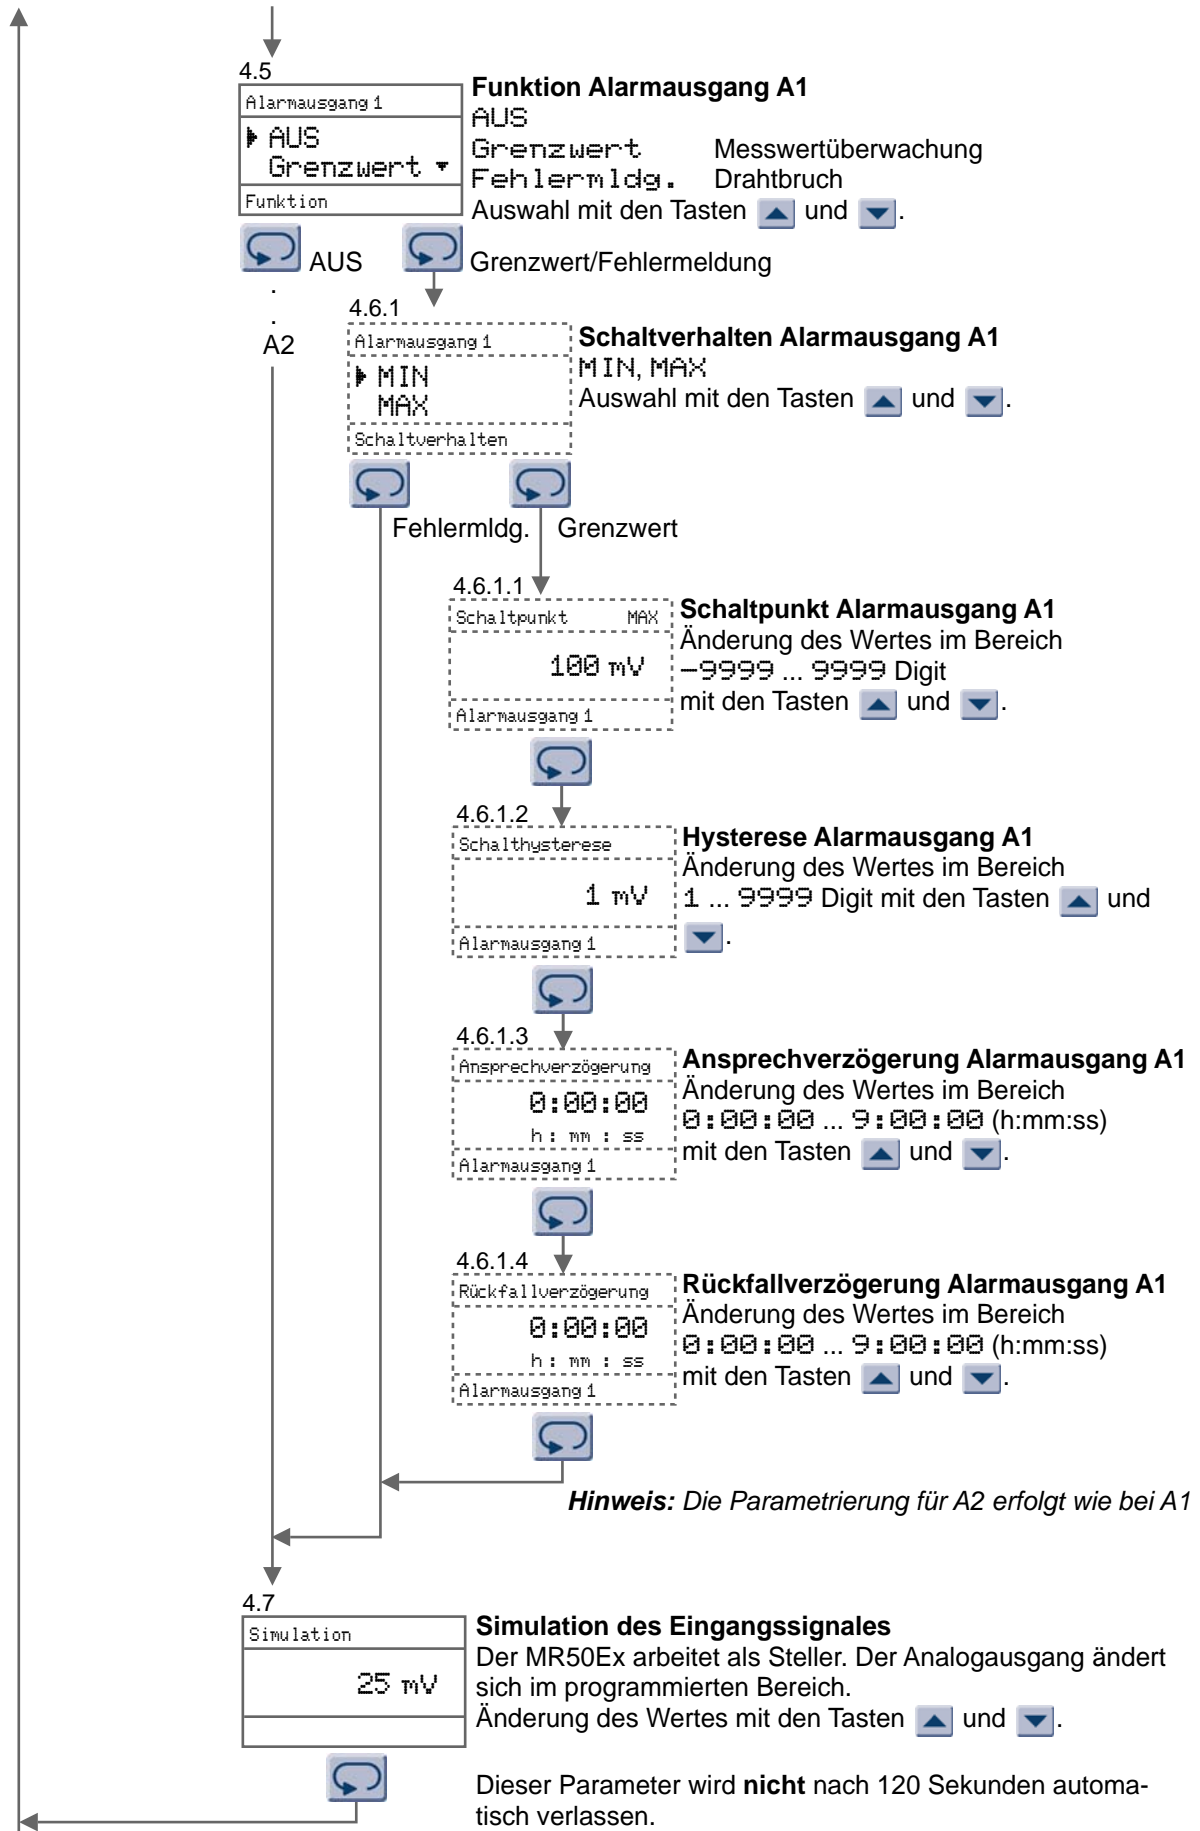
4.5

Alarmausgang 1

AUS
Grenzwert

Funktion

**Funktion Alarmausgang A1**
AUS
Grenzwert Messwertüberwachung
Fehlermldg. Drahtbruch
Auswahl mit den Tasten und .

AUS Grenzwert/Fehlermeldung

.
.
A2

4.6.1

Alarmausgang 1

MIN
MAX

Schaltverhalten

**Schaltverhalten Alarmausgang A1**
MIN, MAX
Auswahl mit den Tasten und .

Fehlermldg. Grenzwert

4.6.1.1

Schaltpunkt MAX
100 mV
Alarmausgang 1

**Schaltpunkt Alarmausgang A1**
Änderung des Wertes im Bereich −9999 ... 9999 Digit mit den Tasten und .

4.6.1.2

Schalthysterese
1 mV
Alarmausgang 1

**Hysterese Alarmausgang A1**
Änderung des Wertes im Bereich 1 ... 9999 Digit mit den Tasten und .

4.6.1.3

Ansprechverzögerung
0:00:00
h : mm : ss
Alarmausgang 1

**Ansprechverzögerung Alarmausgang A1**
Änderung des Wertes im Bereich 0:00:00 ... 9:00:00 (h:mm:ss) mit den Tasten und .

4.6.1.4

Rückfallverzögerung
0:00:00
h : mm : ss
Alarmausgang 1

**Rückfallverzögerung Alarmausgang A1**
Änderung des Wertes im Bereich 0:00:00 ... 9:00:00 (h:mm:ss) mit den Tasten und .

***Hinweis:*** *Die Parametrierung für A2 erfolgt wie bei A1*

4.7

Simulation
25 mV

**Simulation des Eingangssignales**
Der MR50Ex arbeitet als Steller. Der Analogausgang ändert sich im programmierten Bereich.
Änderung des Wertes mit den Tasten und .

Dieser Parameter wird **nicht** nach 120 Sekunden automatisch verlassen.